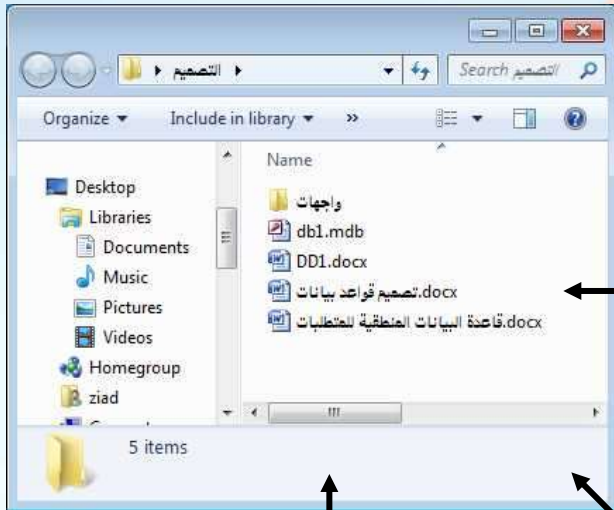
▸ التصميم ▸
Search التصميم
Organize ▾ Include in library ▾ »
Desktop
Libraries
Documents
Music
Pictures
Videos
Homegroup
ziad
Name
واجهات
db1.mdb
DD1.docx
تصميم قواعد بيانات.docx
قاعدة البيانات المنطقية للمتطلبات.docx
5 items